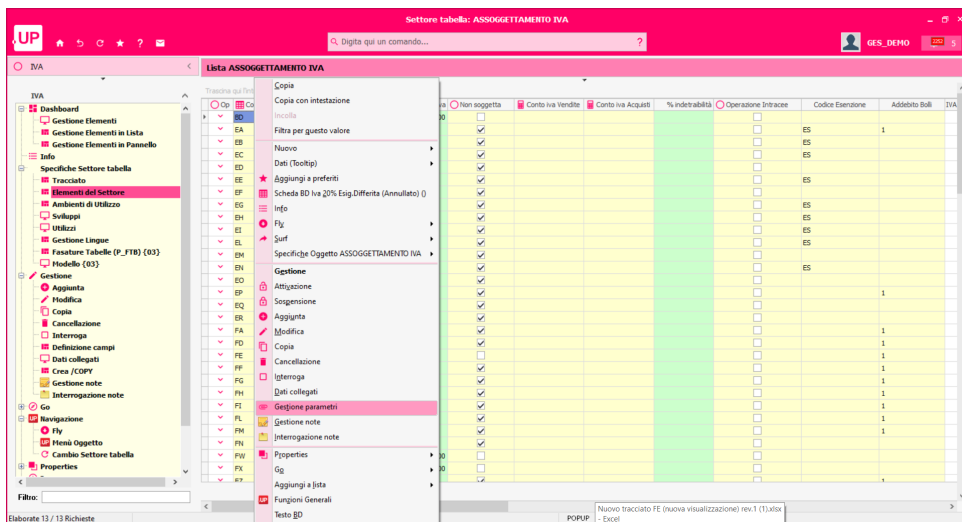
Settore tabella: ASSOGGETTAMENTO IVA

UP

Q Digita qui un comando...

?

GES_DEMO

5

IVA

Lista ASSOGGETTAMENTO IVA

IVA

Dashboard
Gestione Elementi
Gestione Elementi in Lista
Gestione Elementi in Pannello
Info
Specifiche Settore tabella
Tracciato
Elementi del Settore
Ambienti di Utilizzo
Sviluppi
Utilizzi
Gestione Lingue
Fasature Tabelle (P_FTB) {03}
Modello {03}
Gestione
Aggiunta
Modifica
Copia
Cancellazione
Interroga
Definizione campi
Dati collegati
Crea /COPY
Gestione note
Interrogazione note
Go
Navigazione
Fly
Menù Oggetto
Cambio Settore tabella
Properties

Filtro:

Trascina qui l'int

Op | Co | Iva | Non soggetta | Conto iva Vendite | Conto iva Acquisti | % indetraibilità | Operazione Intracee | Codice Esenzione | Addebito Bolli | IVA

BD
EA
EB
EC
ED
EE
EF
EG
EH
EI
EL
EM
EN
EO
EP
EQ
ER
FA
FD
FE
FF
FG
FH
FI
FL
FM
FN
FW
FX

ES | 1
ES
ES
ES
ES
ES
ES
ES
1
1
1
1
1
1
1
1
1

Copia
Copia con intestazione
Incolla
Filtra per questo valore
Nuovo
Dati (Tooltip)
Aggiungi a preferiti
Scheda BD Iva 20% Esig.Differita (Annullato) ()
Info
Fly
Surf
Specifiche Oggetto ASSOGGETTAMENTO IVA
Gestione
Attivazione
Sospensione
Aggiunta
Modifica
Copia
Cancellazione
Interroga
Dati collegati
Gestione parametri
Gestione note
Interrogazione note
Properties
Go
Aggiungi a lista
Funzioni Generali
Testo BD

Elaborate 13 / 13 Richieste

POPUP

Nuovo tracciato FE (nuova visualizzazione) rev.1 (1).xlsx - Excel